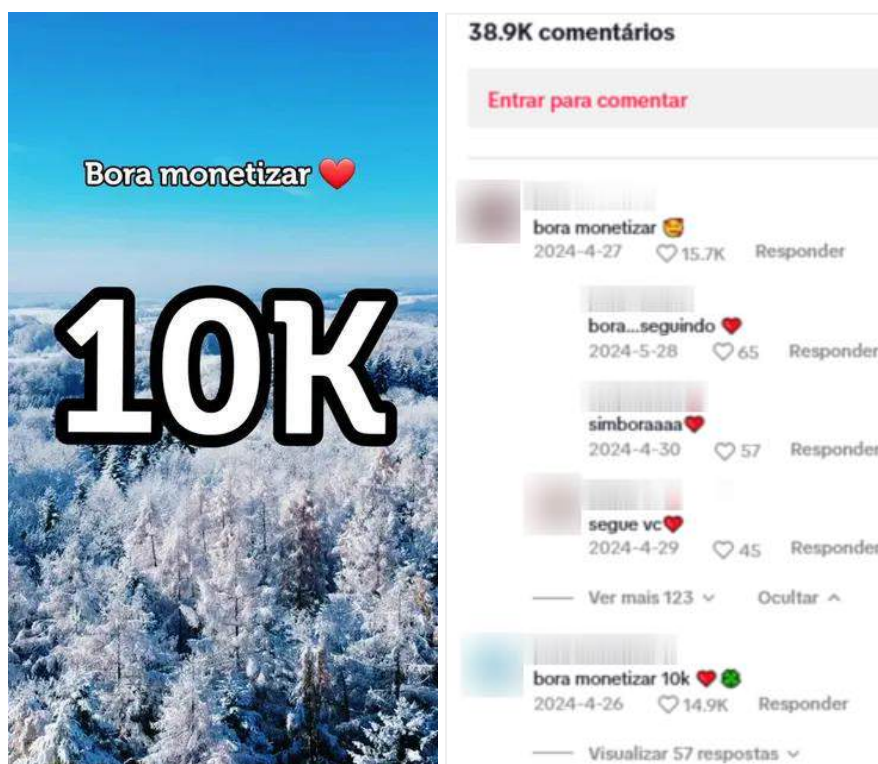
Bora monetizar ❤️

10K

38.9K comentários

Entrar para comentar

bora monetizar 🤩
2024-4-27 ♡ 15.7K Responder

bora...seguindo ❤️
2024-5-28 ♡ 65 Responder

simboraaaa❤️
2024-4-30 ♡ 57 Responder

segue vc❤️
2024-4-29 ♡ 45 Responder

Ver mais 123 ⌄ Ocultar ^

bora monetizar 10k ❤️🍀
2024-4-26 ♡ 14.9K Responder

Visualizar 57 respostas ⌄